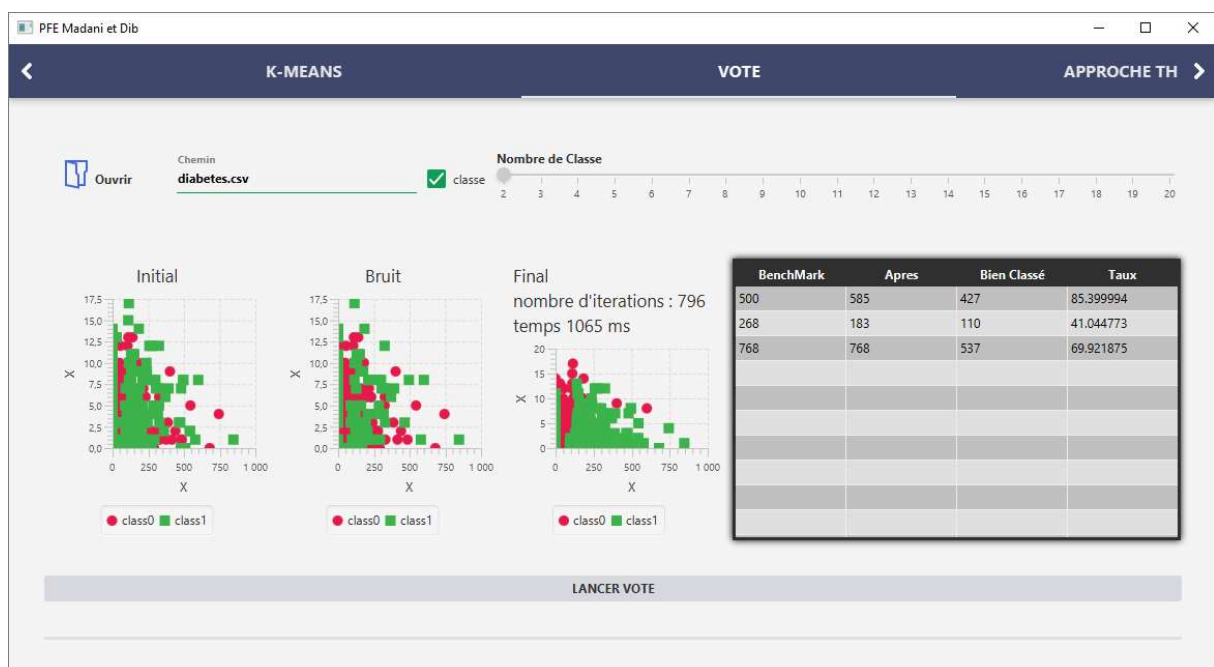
PFE Madani et Dib

K-MEANS VOTE APPROCHE TH

Ouvrir

Chemin
diabetes.csv

classe

Nombre de Classe
2 3 4 5 6 7 8 9 10 11 12 13 14 15 16 17 18 19 20

Initial
17,5 15,0 12,5 10,0 7,5 5,0 2,5 0,0
X
0 250 500 750 1 000
X
class0 class1

Bruit
17,5 15,0 12,5 10,0 7,5 5,0 2,5 0,0
X
0 250 500 750 1 000
X
class0 class1

Final
nombre d'iterations : 796
temps 1065 ms
20 15 10 5 0
X
0 250 500 750 1 000
X
class0 class1

| BenchMark | Apres | Bien Classé | Taux |
|---|---|---|---|
| 500 | 585 | 427 | 85.399994 |
| 268 | 183 | 110 | 41.044773 |
| 768 | 768 | 537 | 69.921875 |

LANCER VOTE